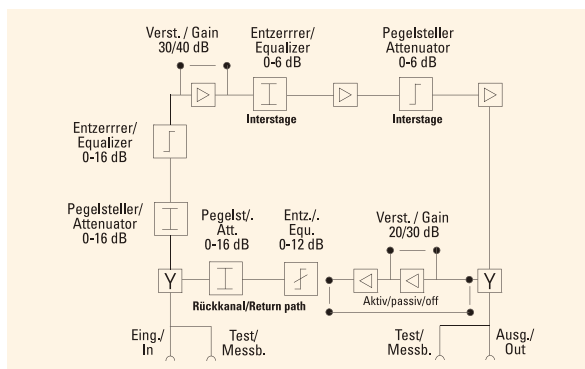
Verst. / Gain
30/40 dB

Entzerrrer/
Equalizer
0-6 dB

Pegelsteller
Attenuator
0-6 dB

Interstage

Interstage

Entzerrrer/
Equalizer
0-16 dB

Pegelsteller/
Attenuator
0-16 dB

Pegelst/.
Att.
0-16 dB

Entz./.
Equ.
0-12 dB

Verst. / Gain
20/30 dB

Y

Y

Rückkanal/Return path

Aktiv/passiv/off

Eing./
In

Test/
Messb.

Test/
Messb.

Ausg./
Out